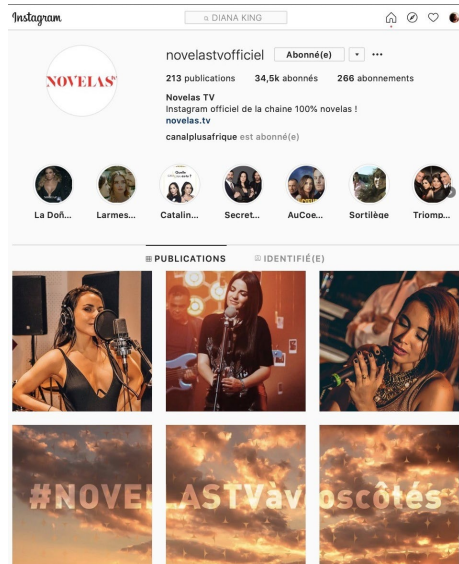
Instagram

DIANA KING

NOVELAS

novelastvofficiel Abonné(e) ▾ •••

213 publications 34,5k abonnés 266 abonnements

Novelas TV
Instagram officiel de la chaine 100% novelas !
novelas.tv

canalplusafrique est abonné(e)

La Doñ... Larmes... Catalin... Secret... AuCoe... Sortilège Triomp...

PUBLICATIONS IDENTIFIÉ(E)

#NOVELASTVavecvoscôtés